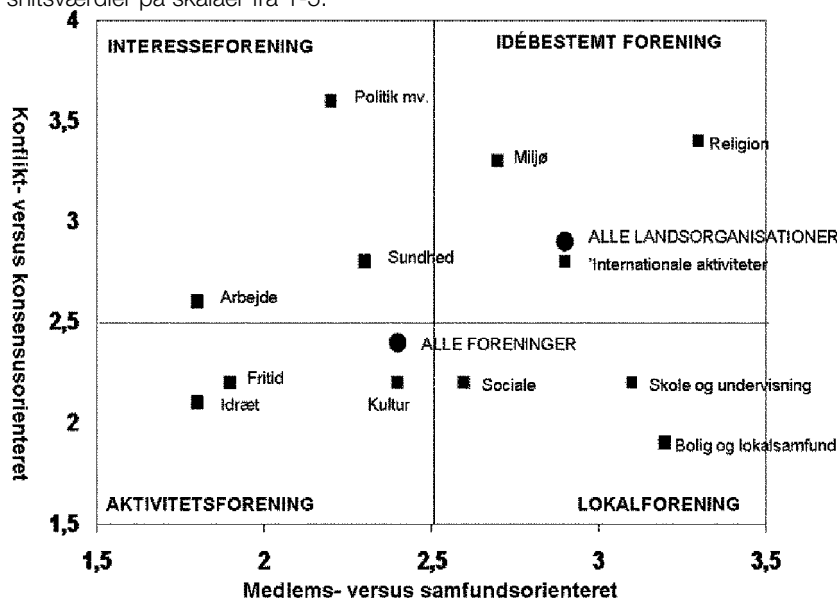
snitsværdier på skalaer fra 1-5.

Konflikt- versus konsensusorienteret

INTERESSEFORENING

IDÉBESTEMT FORENING

Politik mv.

Religion

Miljø

ALLE LANDSORGANISATIONER

Sundhed

'Internationale aktiviteter

Arbejde

ALLE FORENINGER

Fritid

Sociale

Skole og undervisning

Idræt

Kultur

Bolig og lokalsamfund

AKTIVITETSFORENING

LOKALFORENING

4
3,5
3
2,5
2
1,5

1,5
2
2,5
3
3,5

Medlems- versus samfundsorienteret